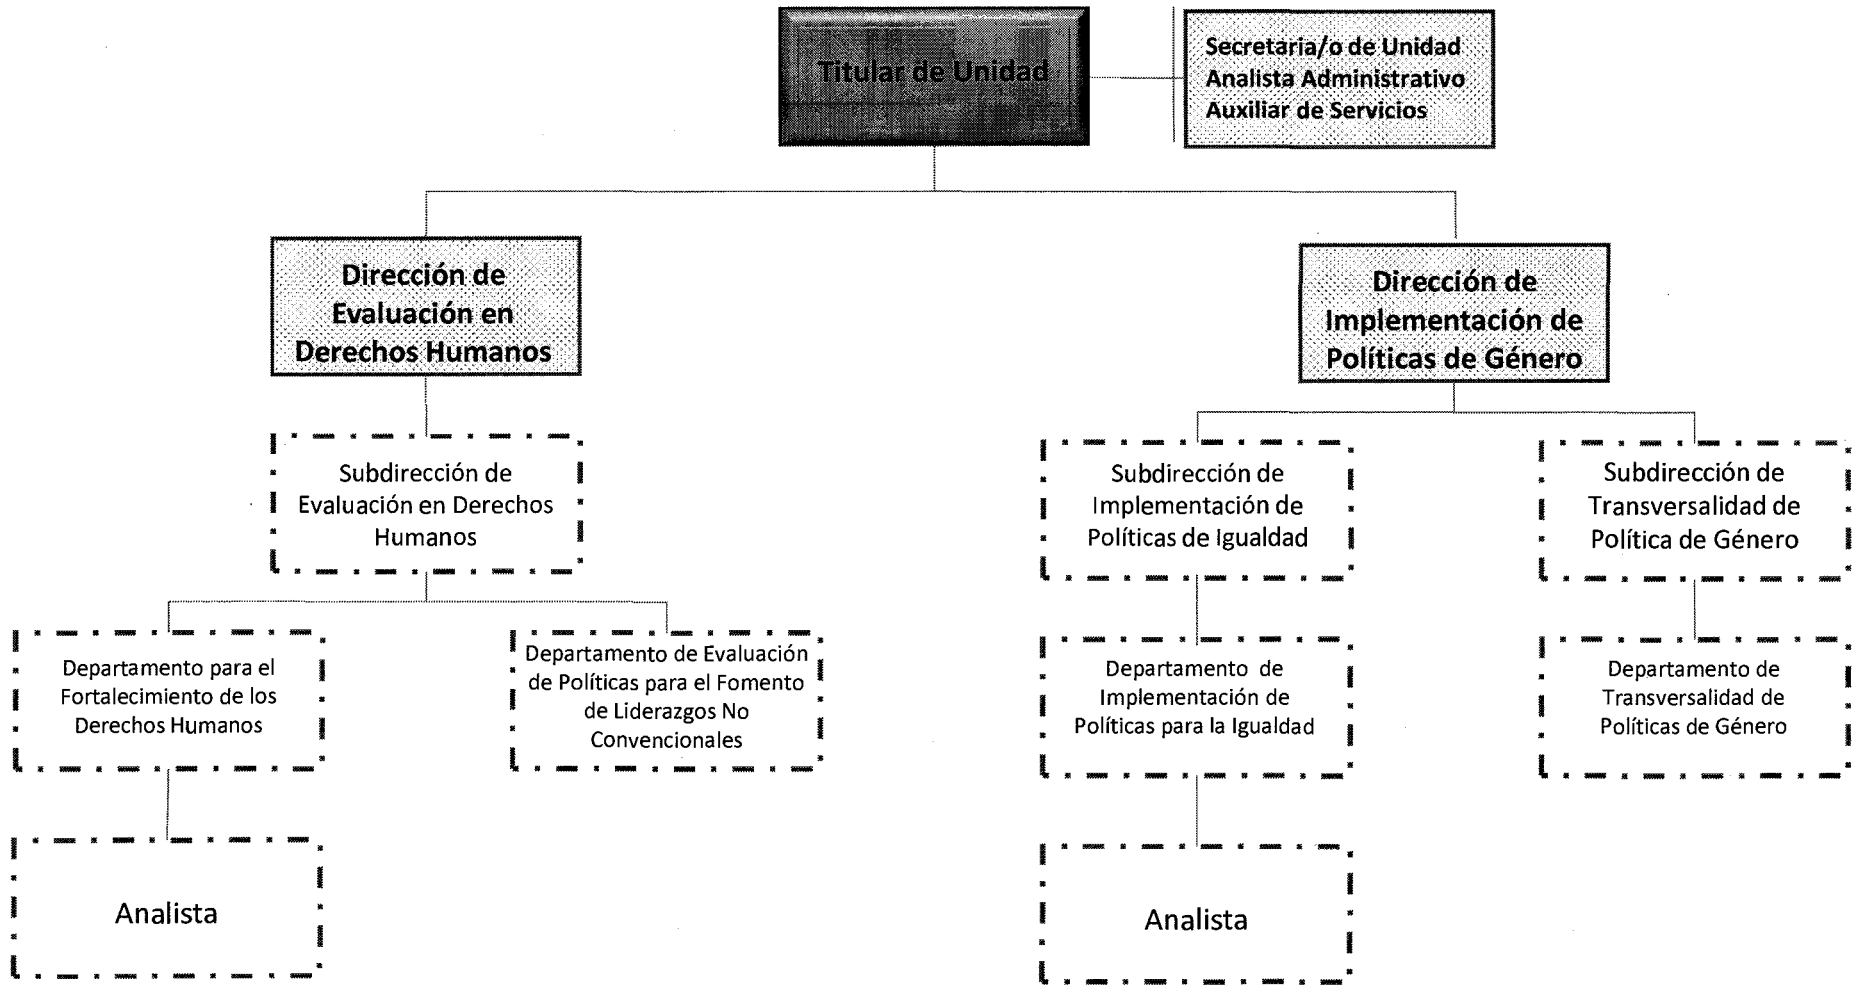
Titular de Unidad

Secretaria/o de Unidad
Analista Administrativo
Auxiliar de Servicios

Dirección de Evaluación en Derechos Humanos

Dirección de Implementación de Políticas de Género

Subdirección de Evaluación en Derechos Humanos

Subdirección de Implementación de Políticas de Igualdad

Subdirección de Transversalidad de Política de Género

Departamento para el Fortalecimiento de los Derechos Humanos

Departamento de Evaluación de Políticas para el Fomento de Liderazgos No Convencionales

Departamento de Implementación de Políticas para la Igualdad

Departamento de Transversalidad de Políticas de Género

Analista

Analista